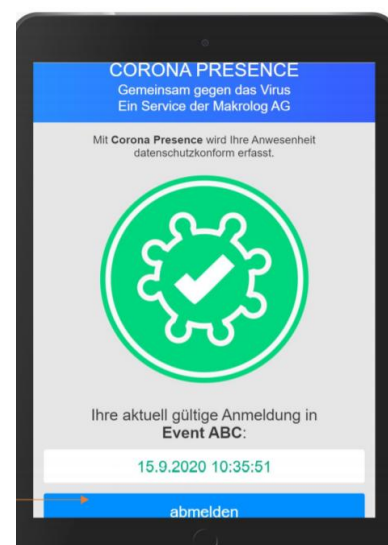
CORONA PRESENCE
Gemeinsam gegen das Virus
Ein Service der Makrolog AG

Mit **Corona Presence** wird Ihre Anwesenheit datenschutzkonform erfasst.

Ihre aktuell gültige Anmeldung in **Event ABC**:

15.9.2020 10:35:51

abmelden